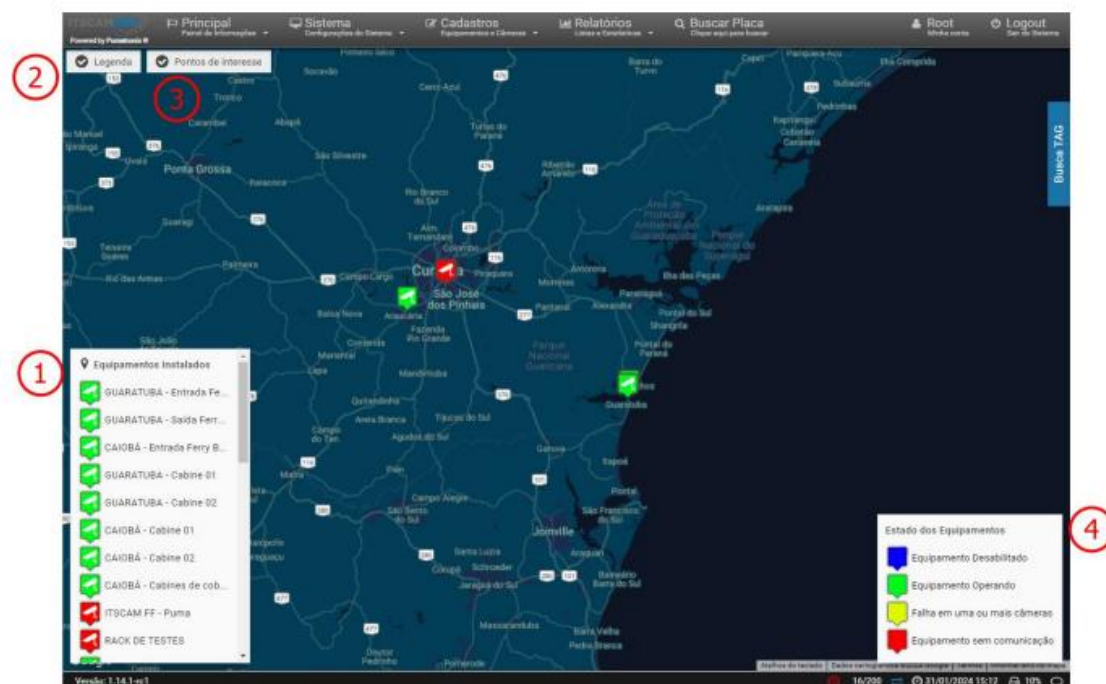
ITSCAM
Powered by Pumatronix

Principal
Painel de Informações

Sistema
Configurações do Sistema

Cadastros
Equipamentos e Câmeras

Relatórios
Listas e Estatísticas

Buscar Placa
Clique aqui para buscar

Root
Minha conta

Logout
Sair do Sistema

2

Legenda

Pontos de interesse

3

Busca TAG

1

Equipamentos Instalados

GUARATUBA - Entrada Fe...
GUARATUBA - Saída Ferr...
CAIOBÁ - Entrada Ferry B...
GUARATUBA - Cabine 01
GUARATUBA - Cabine 02
CAIOBÁ - Cabine 01
CAIOBÁ - Cabine 02
CAIOBÁ - Cabines de cob...
ITSCAM FF - Puma
RACK DE TESTES

4

Estado dos Equipamentos
Equipamento Desabilitado
Equipamento Operando
Falha em uma ou mais câmeras
Equipamento sem comunicação

Ponta Grossa
Curitiba
São José dos Pinhais
Paranaguá
Guaratuba
Joinville
Araucária
Colombo
Pinhais
Campo Largo
Palmeira
Antonina
Morretes
Pontal do Sul
Ilha das Peças
São Francisco do Sul
Barra Velha

Versão: 1.14.1-rc1
16/200
31/01/2024 15:12
10%